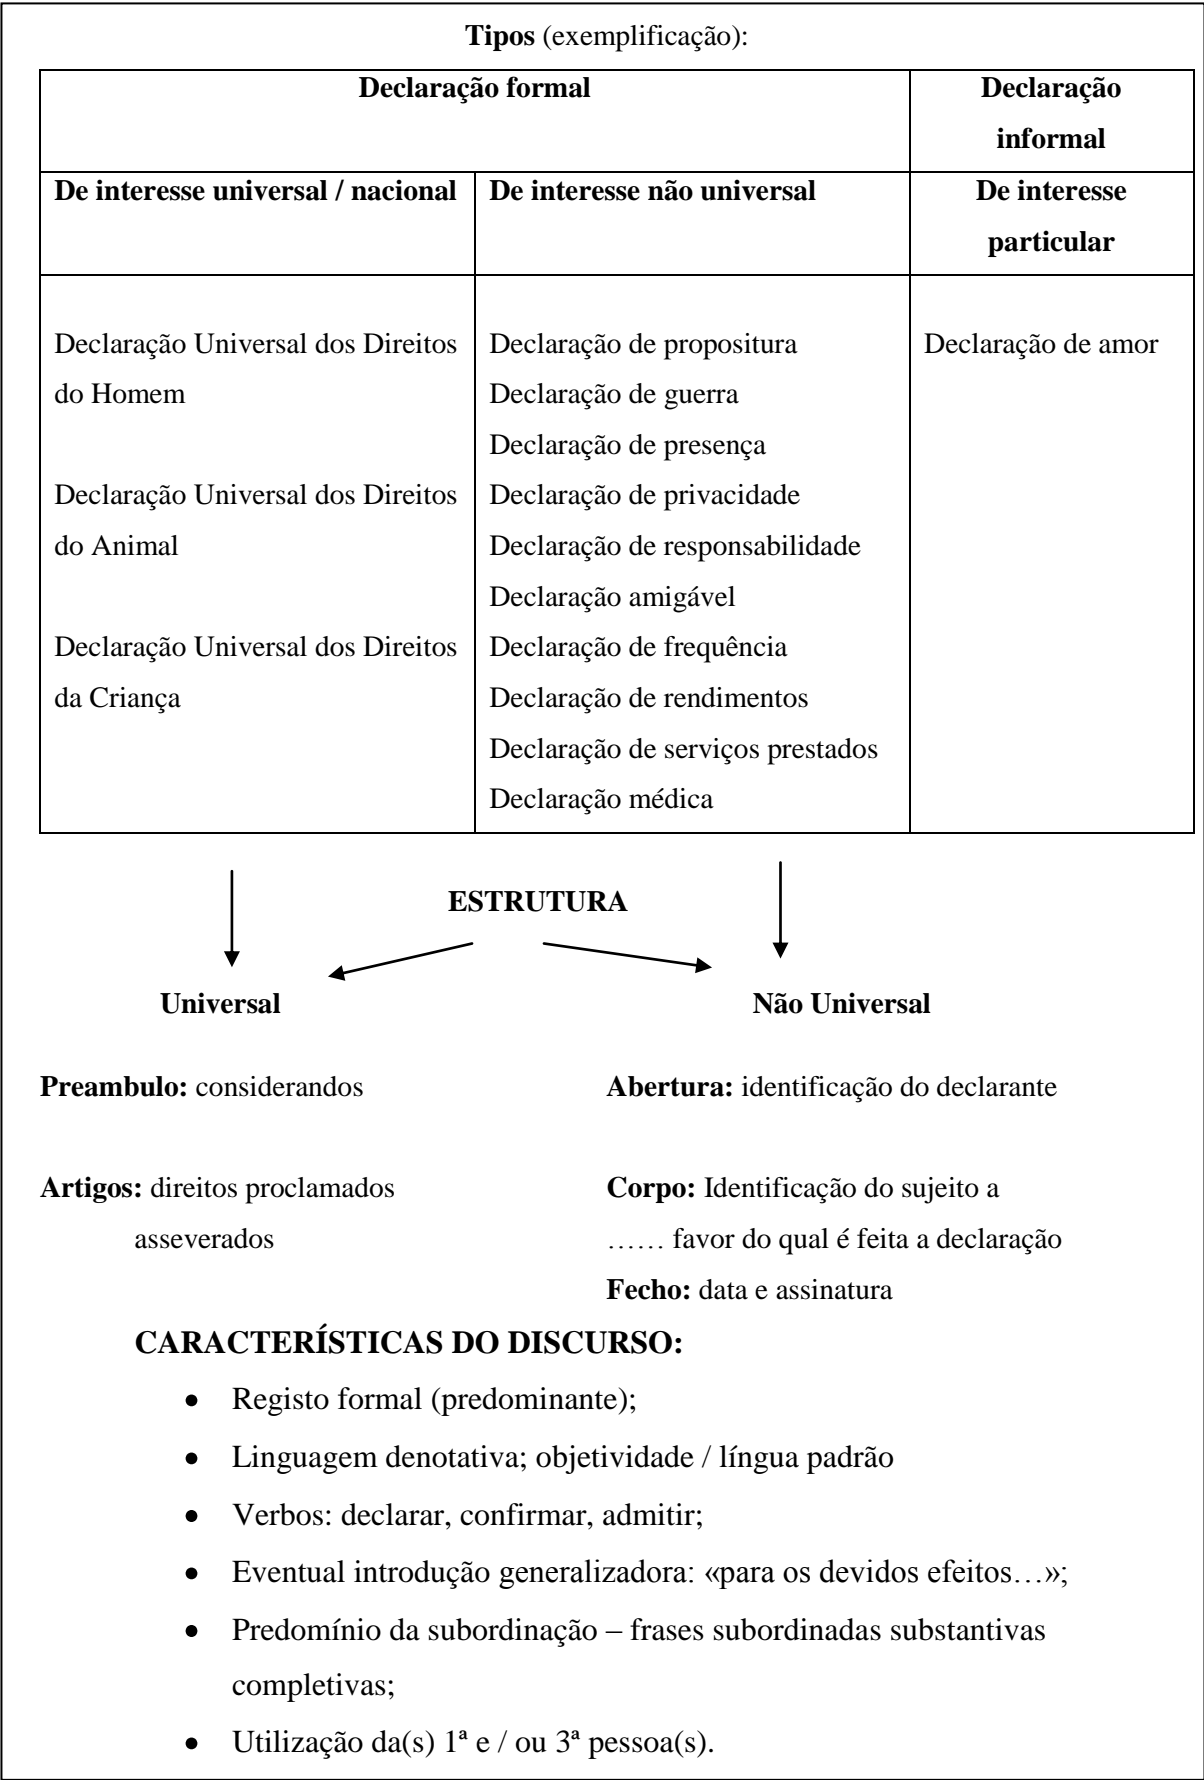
**Tipos** (exemplificação):

| **Declaração formal** | | **Declaração informal** |
|---|---|---|
| **De interesse universal / nacional** | **De interesse não universal** | **De interesse particular** |
| Declaração Universal dos Direitos do Homem<br><br>Declaração Universal dos Direitos do Animal<br><br>Declaração Universal dos Direitos da Criança | Declaração de propositura<br>Declaração de guerra<br>Declaração de presença<br>Declaração de privacidade<br>Declaração de responsabilidade<br>Declaração amigável<br>Declaração de frequência<br>Declaração de rendimentos<br>Declaração de serviços prestados<br>Declaração médica | Declaração de amor |

**ESTRUTURA**

**Universal**

**Preambulo:** considerandos

**Artigos:** direitos proclamados asseverados

**Não Universal**

**Abertura:** identificação do declarante

**Corpo:** Identificação do sujeito a …… favor do qual é feita a declaração

**Fecho:** data e assinatura

**CARACTERÍSTICAS DO DISCURSO:**

- Registo formal (predominante);
- Linguagem denotativa; objetividade / língua padrão
- Verbos: declarar, confirmar, admitir;
- Eventual introdução generalizadora: «para os devidos efeitos…»;
- Predomínio da subordinação – frases subordinadas substantivas completivas;
- Utilização da(s) 1ª e / ou 3ª pessoa(s).